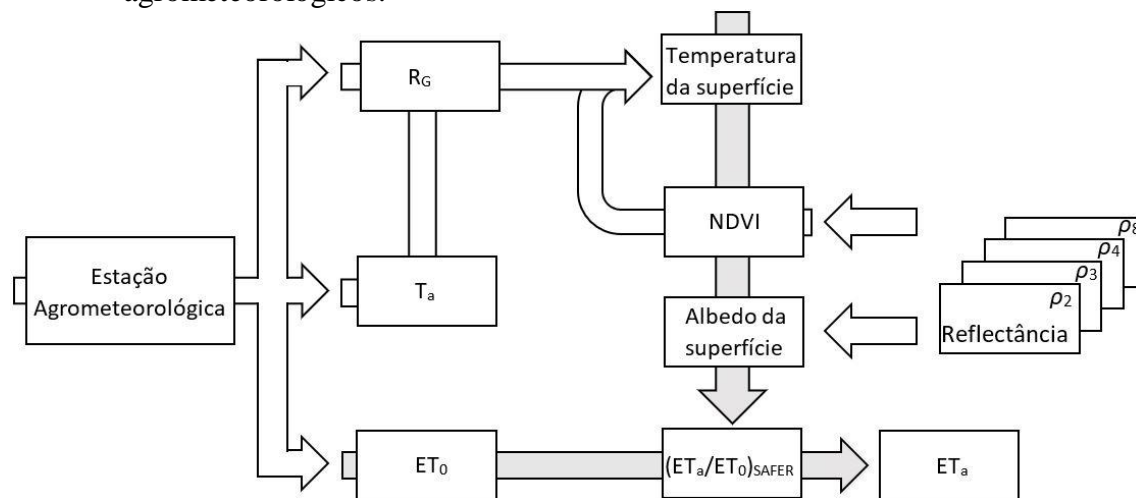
agrometeorológicos.

$R_G$

Temperatura da superfície

NDVI

Estação Agrometeorológica

$T_a$

Albedo da superfície

$\rho_8$

$\rho_4$

$\rho_3$

$\rho_2$

Reflectância

$ET_0$

$(ET_a/ET_0)_{SAFER}$

$ET_a$